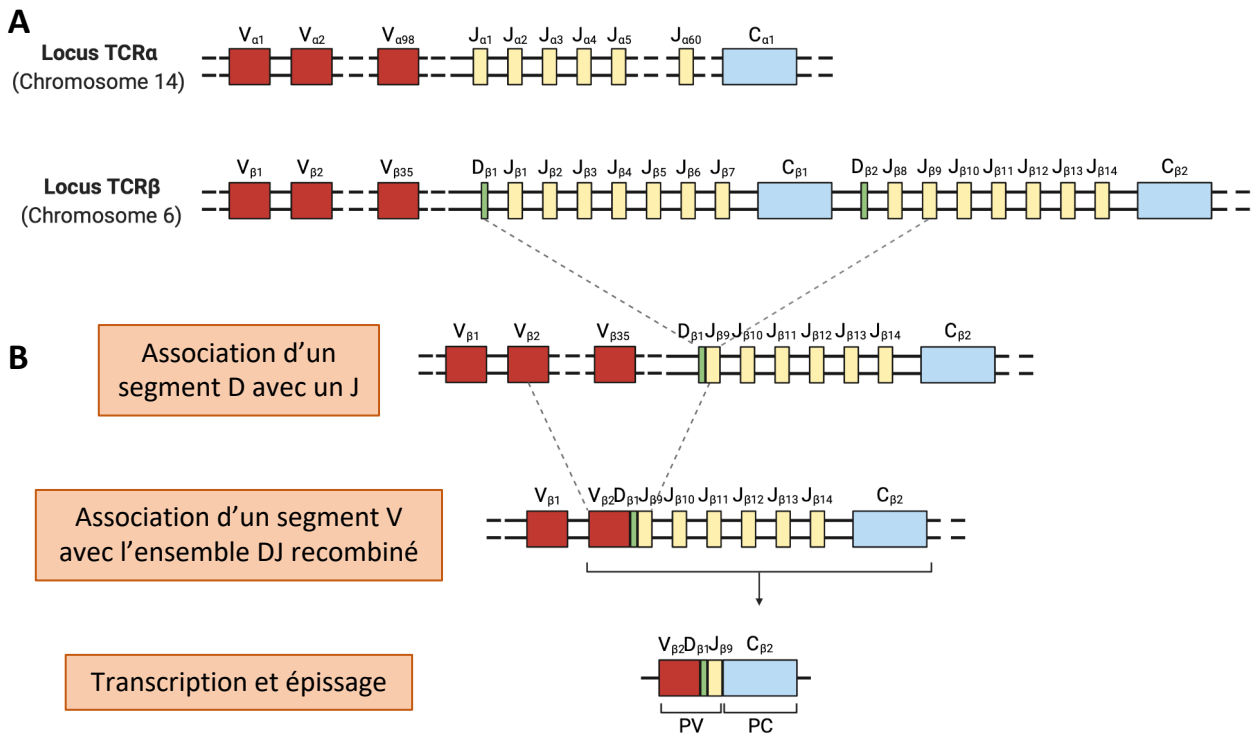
A

Locus TCRα
(Chromosome 14)

$V_{\alpha1}$ $V_{\alpha2}$ $V_{\alpha98}$ $J_{\alpha1}$ $J_{\alpha2}$ $J_{\alpha3}$ $J_{\alpha4}$ $J_{\alpha5}$ $J_{\alpha60}$ $C_{\alpha1}$

Locus TCRβ
(Chromosome 6)

$V_{\beta1}$ $V_{\beta2}$ $V_{\beta35}$ $D_{\beta1}$ $J_{\beta1}$ $J_{\beta2}$ $J_{\beta3}$ $J_{\beta4}$ $J_{\beta5}$ $J_{\beta6}$ $J_{\beta7}$ $C_{\beta1}$ $D_{\beta2}$ $J_{\beta8}$ $J_{\beta9}$ $J_{\beta10}$ $J_{\beta11}$ $J_{\beta12}$ $J_{\beta13}$ $J_{\beta14}$ $C_{\beta2}$

B

Association d'un segment D avec un J

$V_{\beta1}$ $V_{\beta2}$ $V_{\beta35}$ $D_{\beta1}$$J_{\beta9}$ $J_{\beta10}$ $J_{\beta11}$ $J_{\beta12}$ $J_{\beta13}$ $J_{\beta14}$ $C_{\beta2}$

Association d'un segment V avec l'ensemble DJ recombiné

$V_{\beta1}$ $V_{\beta2}$$D_{\beta1}$$J_{\beta9}$ $J_{\beta10}$ $J_{\beta11}$ $J_{\beta12}$ $J_{\beta13}$ $J_{\beta14}$ $C_{\beta2}$

Transcription et épissage

$V_{\beta2}$$D_{\beta1}$$J_{\beta9}$ $C_{\beta2}$

PV PC